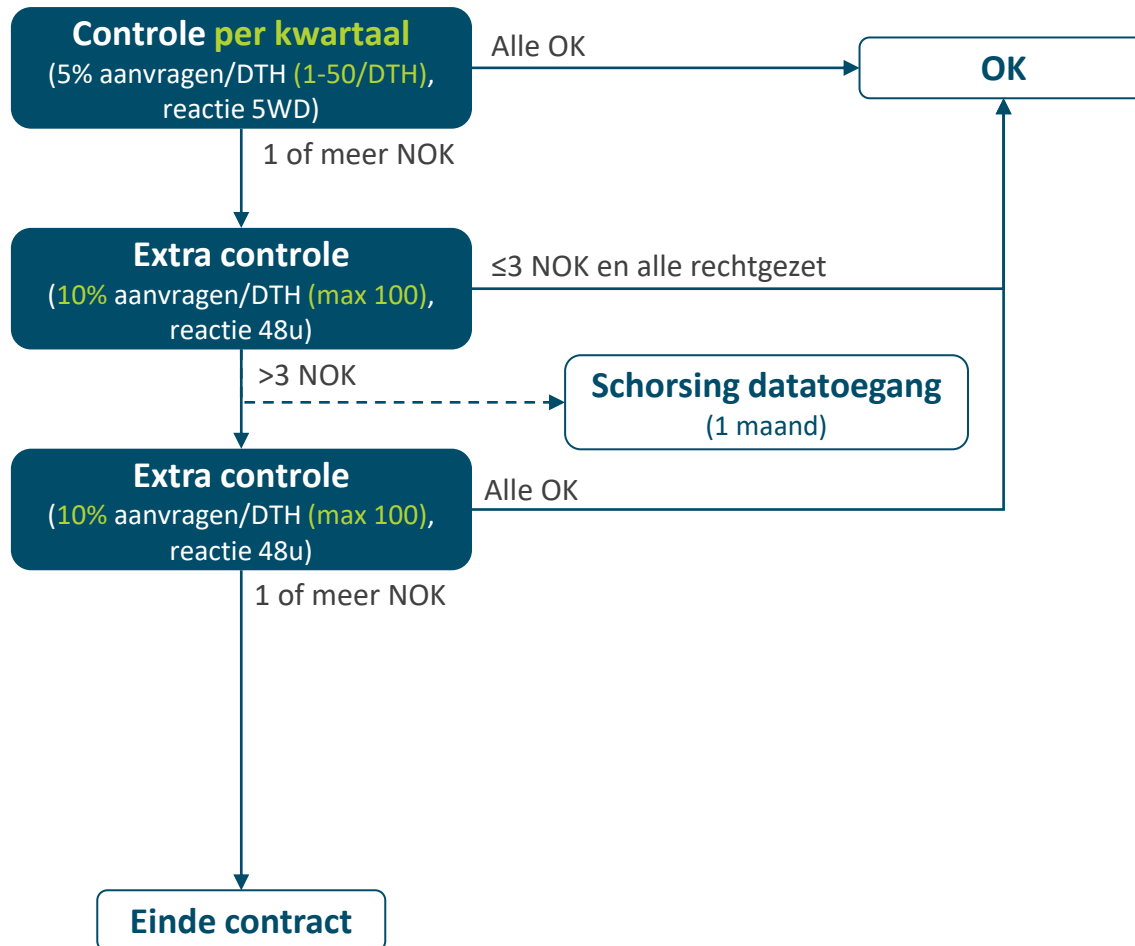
Controle per kwartaal
(5% aanvragen/DTH (1-50/DTH), reactie 5WD)

Alle OK

OK

1 of meer NOK

Extra controle
(10% aanvragen/DTH (max 100), reactie 48u)

≤3 NOK en alle rechtgezet

>3 NOK

Schorsing datatoegang
(1 maand)

Extra controle
(10% aanvragen/DTH (max 100), reactie 48u)

Alle OK

1 of meer NOK

Einde contract